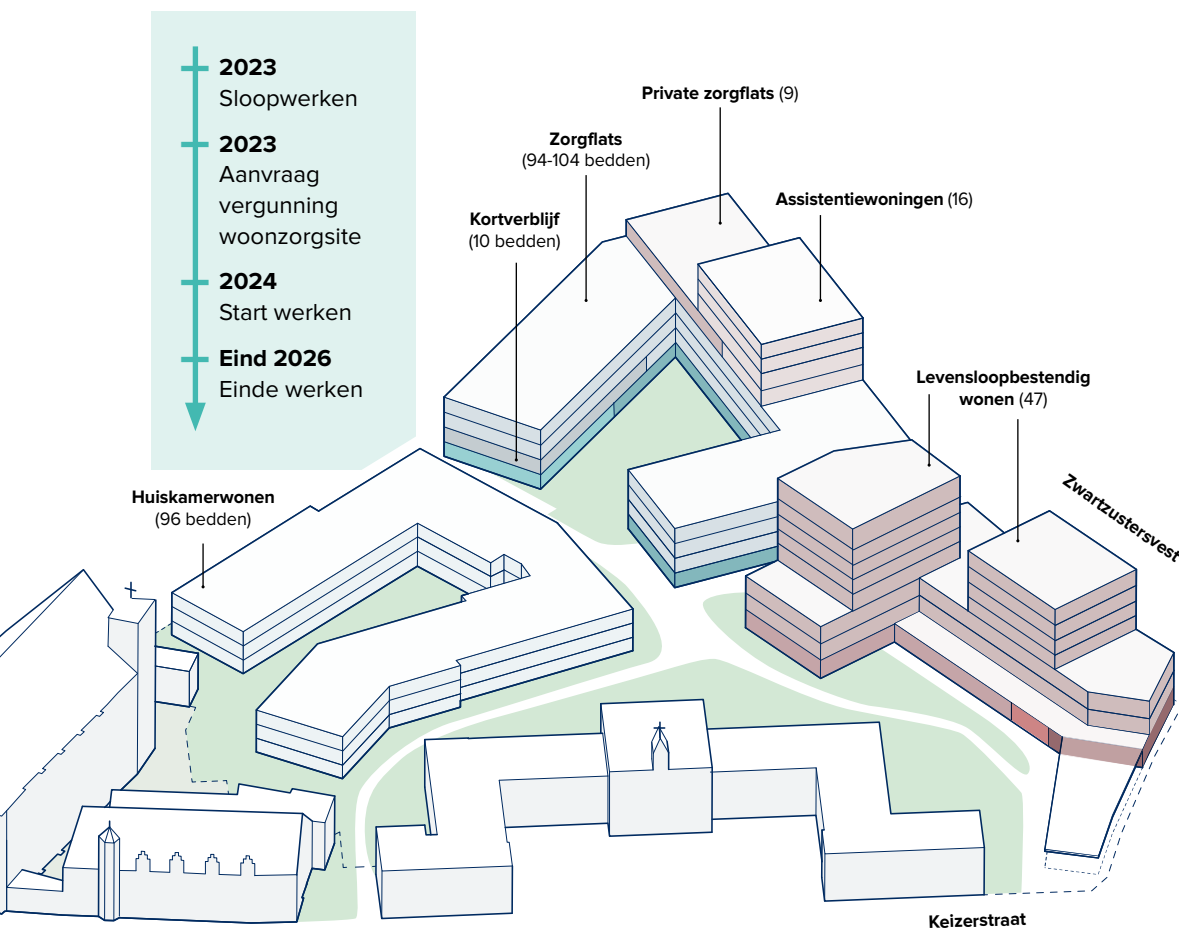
2023
Sloopwerken

2023
Aanvraag vergunning woonzorgsite

2024
Start werken

Eind 2026
Einde werken

Private zorgflats (9)

Zorgflats
(94-104 bedden)

Assistentiewoningen (16)

Kortverblijf
(10 bedden)

Levensloopbestendig wonen (47)

Huiskamerwonen
(96 bedden)

Zwartzustersvest

Keizerstraat